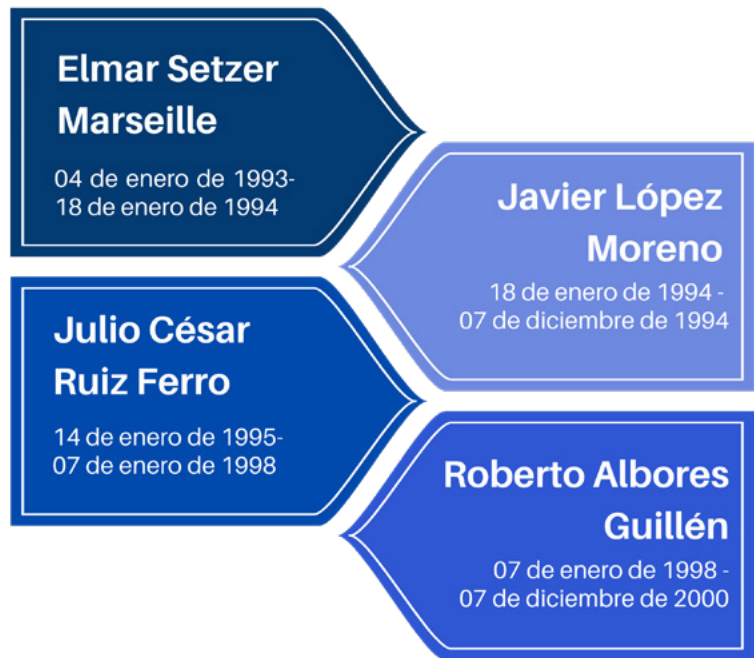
Elmar Setzer Marseille

04 de enero de 1993-
18 de enero de 1994

Javier López Moreno

18 de enero de 1994 -
07 de diciembre de 1994

Julio César Ruiz Ferro

14 de enero de 1995-
07 de enero de 1998

Roberto Albores Guillén

07 de enero de 1998 -
07 de diciembre de 2000